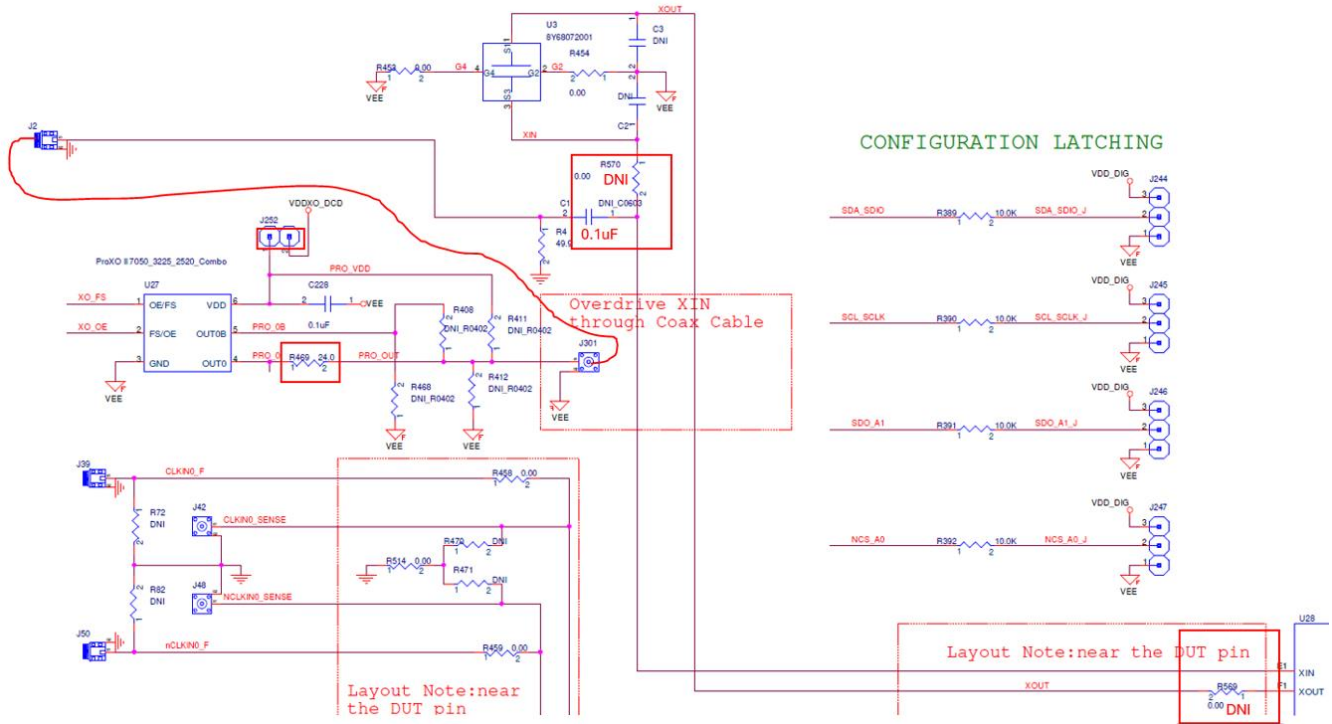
XOUT
U3
8Y68072001
C3
DNI
R453 0.00
G4
G2
R454
0.00
DNI
C2
VEE
XIN
J2
R570
0.00
DNI
DNI_C0603
C1
0.1uF
R4
49.9
VDDXO_DCD
J252
ProXO II 7050_3225_2520_Combo
U27
XO_FS
OE/FS
VDD
PRO_VDD
C228
0.1uF
VEE
XO_OE
FS/OE
OUT0B
PRO_0B
GND
OUT0
PRO_0
R469 24.0
PRO_OUT
VEE
R408
DNI_R0402
R411
DNI_R0402
R412
DNI_R0402
R468
DNI_R0402
VEE
VEE
Overdrive XIN through Coax Cable
J301
VEE
CONFIGURATION LATCHING
VDD_DIG
J244
SDA_SDIO
R389
10.0K
SDA_SDIO_J
VEE
VDD_DIG
J245
SCL_SCLK
R390
10.0K
SCL_SCLK_J
VEE
VDD_DIG
J246
SDO_A1
R391
10.0K
SDO_A1_J
VEE
VDD_DIG
J247
NCS_A0
R392
10.0K
NCS_A0_J
VEE
J39
CLKIN0_F
R458 0.00
R72
DNI
J42
CLKIN0_SENSE
R470
DNI
R514 0.00
R471
DNI
R82
DNI
J48
NCLKIN0_SENSE
J50
nCLKIN0_F
R459 0.00
Layout Note:near the DUT pin
Layout Note:near the DUT pin
U28
E1
XIN
XOUT
F1
XOUT
R569
0.00
DNI